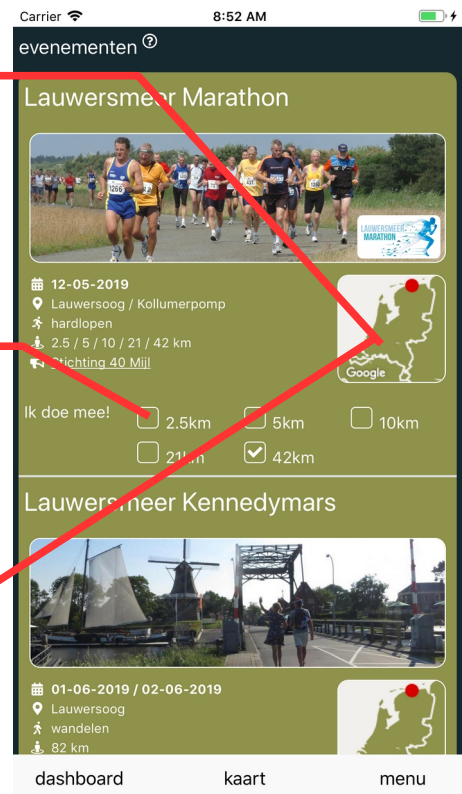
Carrier 8:52 AM

evenementen

Lauwersmeer Marathon

LAUWERSMEER MARATHON

12-05-2019
Lauwersoog / Kollumerpomp
hardlopen
2.5 / 5 / 10 / 21 / 42 km
Stichting 40 Mijl

Google

Ik doe mee!
2.5km
5km
10km
21km
42km

Lauwersmeer Kennedymars

01-06-2019 / 02-06-2019
Lauwersoog
wandelen
82 km

dashboard
kaart
menu